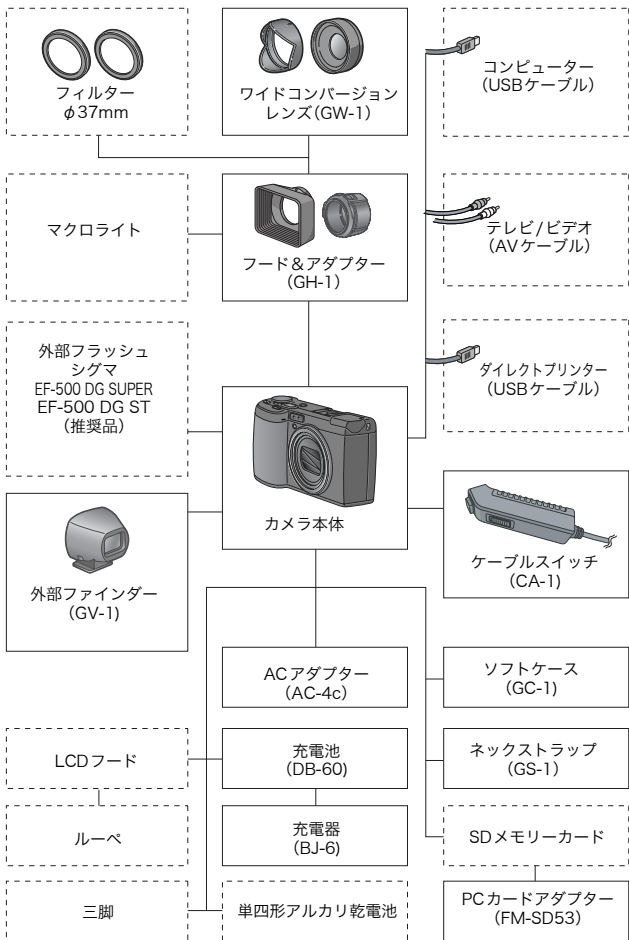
フィルター
φ37mm

ワイドコンバージョンレンズ(GW-1)

コンピューター
(USBケーブル)

マクロライト

フード&アダプター
(GH-1)

テレビ/ビデオ
(AVケーブル)

外部フラッシュ
シグマ
EF-500 DG SUPER
EF-500 DG ST
(推奨品)

ダイレクトプリンター
(USBケーブル)

カメラ本体

外部ファインダー
(GV-1)

ケーブルスイッチ
(CA-1)

ACアダプター
(AC-4c)

ソフトケース
(GC-1)

LCDフード

充電池
(DB-60)

ネックストラップ
(GS-1)

ルーペ

充電器
(BJ-6)

SDメモリーカード

三脚

単四形アルカリ乾電池

PCカードアダプター
(FM-SD53)